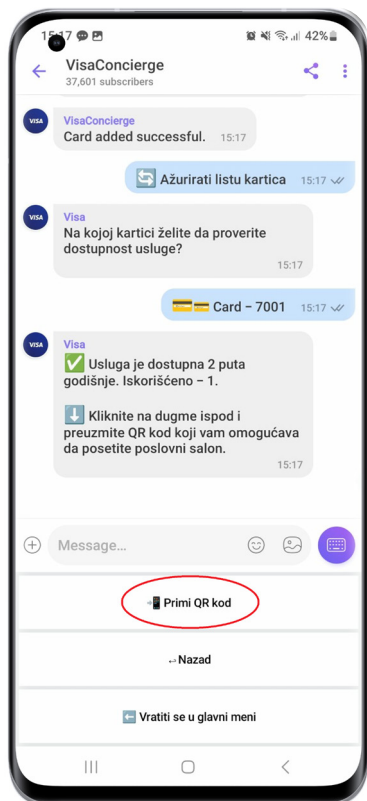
15:17 42%

VisaConcierge
37,601 subscribers

VISA
VisaConcierge
Card added successful. 15:17

🔄 Ažurirati listu kartica 15:17

VISA
Visa
Na kojoj kartici želite da proverite dostupnost usluge?
15:17

💳💳 Card - 7001 15:17

VISA
Visa
✅ Usluga je dostupna 2 puta godišnje. Iskorišćeno – 1.

⬇️ Kliknite na dugme ispod i preuzmite QR kod koji vam omogućava da posetite poslovni salon.
15:17

Message...

📲 Primi QR kod

↩ Nazad

⬅️ Vratiti se u glavni meni